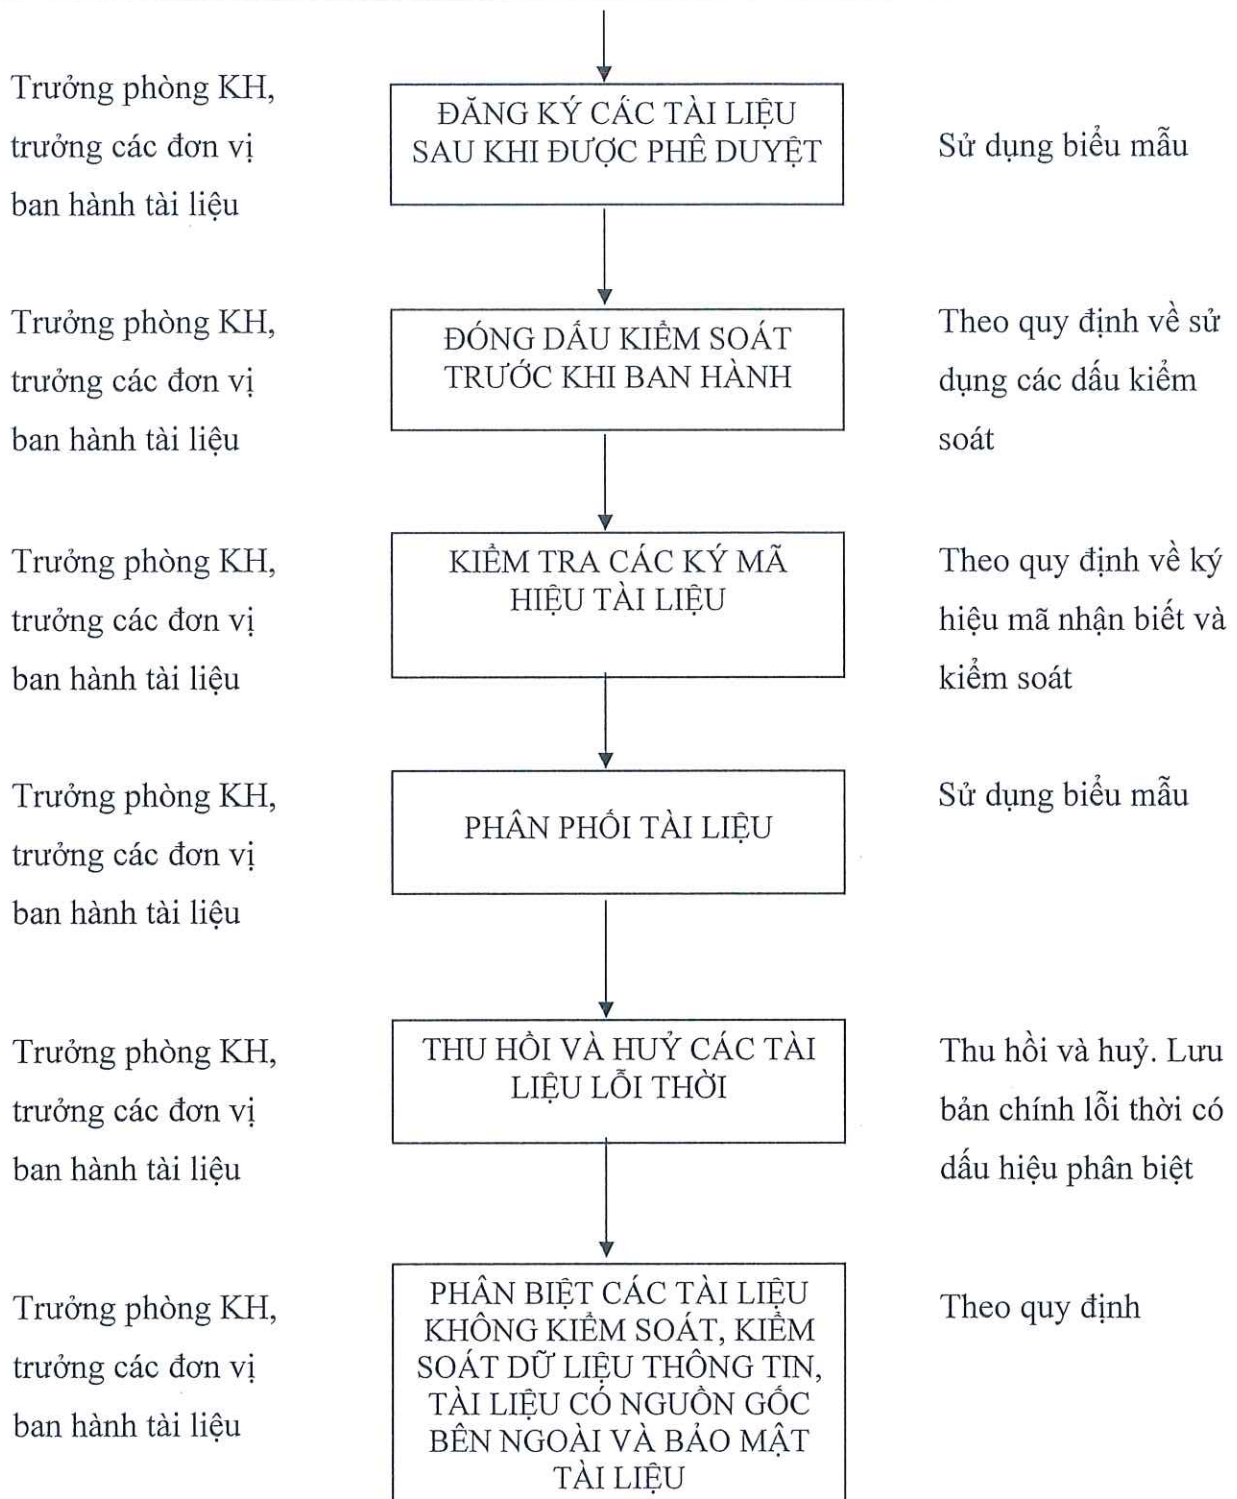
Trưởng phòng KH, trưởng các đơn vị ban hành tài liệu

ĐĂNG KÝ CÁC TÀI LIỆU SAU KHI ĐƯỢC PHÊ DUYỆT

Sử dụng biểu mẫu

Trưởng phòng KH, trưởng các đơn vị ban hành tài liệu

ĐÓNG DẤU KIỂM SOÁT TRƯỚC KHI BAN HÀNH

Theo quy định về sử dụng các dấu kiểm soát

Trưởng phòng KH, trưởng các đơn vị ban hành tài liệu

KIỂM TRA CÁC KÝ MÃ HIỆU TÀI LIỆU

Theo quy định về ký hiệu mã nhận biết và kiểm soát

Trưởng phòng KH, trưởng các đơn vị ban hành tài liệu

PHÂN PHỐI TÀI LIỆU

Sử dụng biểu mẫu

Trưởng phòng KH, trưởng các đơn vị ban hành tài liệu

THU HỒI VÀ HUỶ CÁC TÀI LIỆU LỖI THỜI

Thu hồi và huỷ. Lưu bản chính lỗi thời có dấu hiệu phân biệt

Trưởng phòng KH, trưởng các đơn vị ban hành tài liệu

PHÂN BIỆT CÁC TÀI LIỆU KHÔNG KIỂM SOÁT, KIỂM SOÁT DỮ LIỆU THÔNG TIN, TÀI LIỆU CÓ NGUỒN GỐC BÊN NGOÀI VÀ BẢO MẬT TÀI LIỆU

Theo quy định